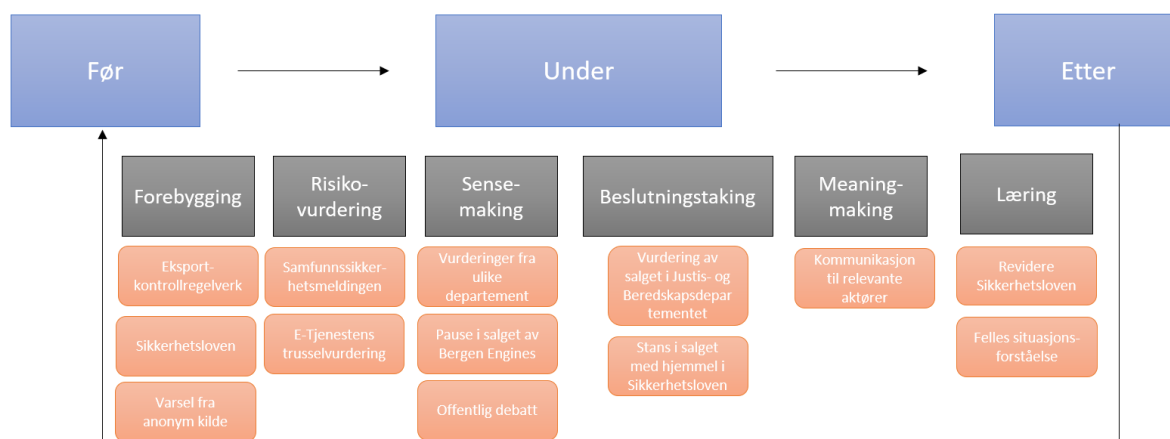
Før

Under

Etter

Forebygging

Risikovurdering

Sensemaking

Beslutningstaking

Meaningmaking

Læring

Eksportkontrollregelverk

Sikkerhetsloven

Varsel fra anonym kilde

Samfunnssikkerhetsmeldingen

E-Tjenestens trusselvurdering

Vurderinger fra ulike departement

Pause i salget av Bergen Engines

Offentlig debatt

Vurdering av salget i Justis- og Beredskapsdepartementet

Stans i salget med hjemmel i Sikkerhetsloven

Kommunikasjon til relevante aktører

Revidere Sikkerhetsloven

Felles situasjonsforståelse